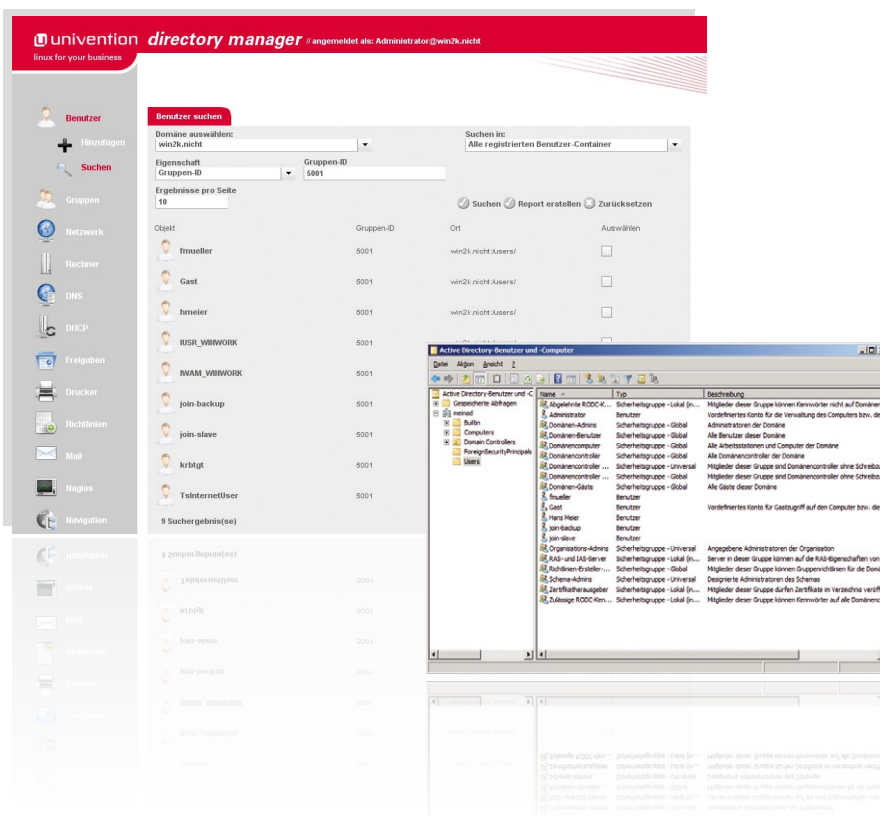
univention directory manager // angemeldet als: Administrator@win2k.nicht
linux for your business

Benutzer
Hinzufügen
Suchen
Gruppen
Netzwerk
Rechner
DNS
DHCP
Freigaben
Drucker
Richtlinien
Mail
Nagios
Navigation

Benutzer suchen

Domäne auswählen:
win2k.nicht
Suchen in:
Alle registrierten Benutzer-Container
Eigenschaft
Gruppen-ID
Gruppen-ID
5001
Ergebnisse pro Seite
10

Suchen Report erstellen Zurücksetzen

| Objekt | Gruppen-ID | Ort | Auswählen |
|---|---|---|---|
| fmueller | 5001 | win2k.nicht:/users/ | |
| Gast | 5001 | win2k.nicht:/users/ | |
| hmeier | 5001 | win2k.nicht:/users/ | |
| IUSR_WINWORK | 5001 | | |
| IWAM_WINWORK | 5001 | | |
| join-backup | 5001 | | |
| join-slave | 5001 | | |
| krbtgt | 5001 | | |
| TsInternetUser | 5001 | | |

9 Suchergebnis(se)

Active Directory-Benutzer und -Computer
Datei Aktion Ansicht ?

Active Directory-Benutzer und -C
Gespeicherte Abfragen
meinad
Builtin
Computers
Domain Controllers
ForeignSecurityPrincipals
Users

| Name | Typ | Beschreibung |
|---|---|---|
| Abgelehnte RODC-K... | Sicherheitsgruppe - Lokal (in... | Mitglieder dieser Gruppe können Kennwörter nicht auf Domänen |
| Administrator | Benutzer | Vordefiniertes Konto für die Verwaltung des Computers bzw. de |
| Domänen-Admins | Sicherheitsgruppe - Global | Administratoren der Domäne |
| Domänen-Benutzer | Sicherheitsgruppe - Global | Alle Benutzer dieser Domäne |
| Domänencomputer | Sicherheitsgruppe - Global | Alle Arbeitsstationen und Computer der Domäne |
| Domänencontroller | Sicherheitsgruppe - Global | Alle Domänencontroller der Domäne |
| Domänencontroller ... | Sicherheitsgruppe - Universal | Mitglieder dieser Gruppe sind Domänencontroller ohne Schreibz |
| Domänencontroller ... | Sicherheitsgruppe - Global | Mitglieder dieser Gruppe sind Domänencontroller ohne Schreibz |
| Domänen-Gäste | Sicherheitsgruppe - Global | Alle Gäste dieser Domäne |
| fmueller | Benutzer | |
| Gast | Benutzer | Vordefiniertes Konto für Gastzugriff auf den Computer bzw. die |
| Hans Meier | Benutzer | |
| join-backup | Benutzer | |
| join-slave | Benutzer | |
| Organisations-Admins | Sicherheitsgruppe - Universal | Angegebene Administratoren der Organisation |
| RAS- und IAS-Server | Sicherheitsgruppe - Lokal (in... | Server in dieser Gruppe können auf die RAS-Eigenschaften von |
| Richtlinien-Ersteller-... | Sicherheitsgruppe - Global | Mitglieder dieser Gruppe können Gruppenrichtlinien für die Domä |
| Schema-Admins | Sicherheitsgruppe - Universal | Designierte Administratoren des Schemas |
| Zertifikatherausgeber | Sicherheitsgruppe - Lokal (in... | Mitglieder dieser Gruppe dürfen Zertifikate im Verzeichnis veröff |
| Zulässige RODC-Ken... | Sicherheitsgruppe - Lokal (in... | Mitglieder dieser Gruppe können Kennwörter auf alle Domänenc |